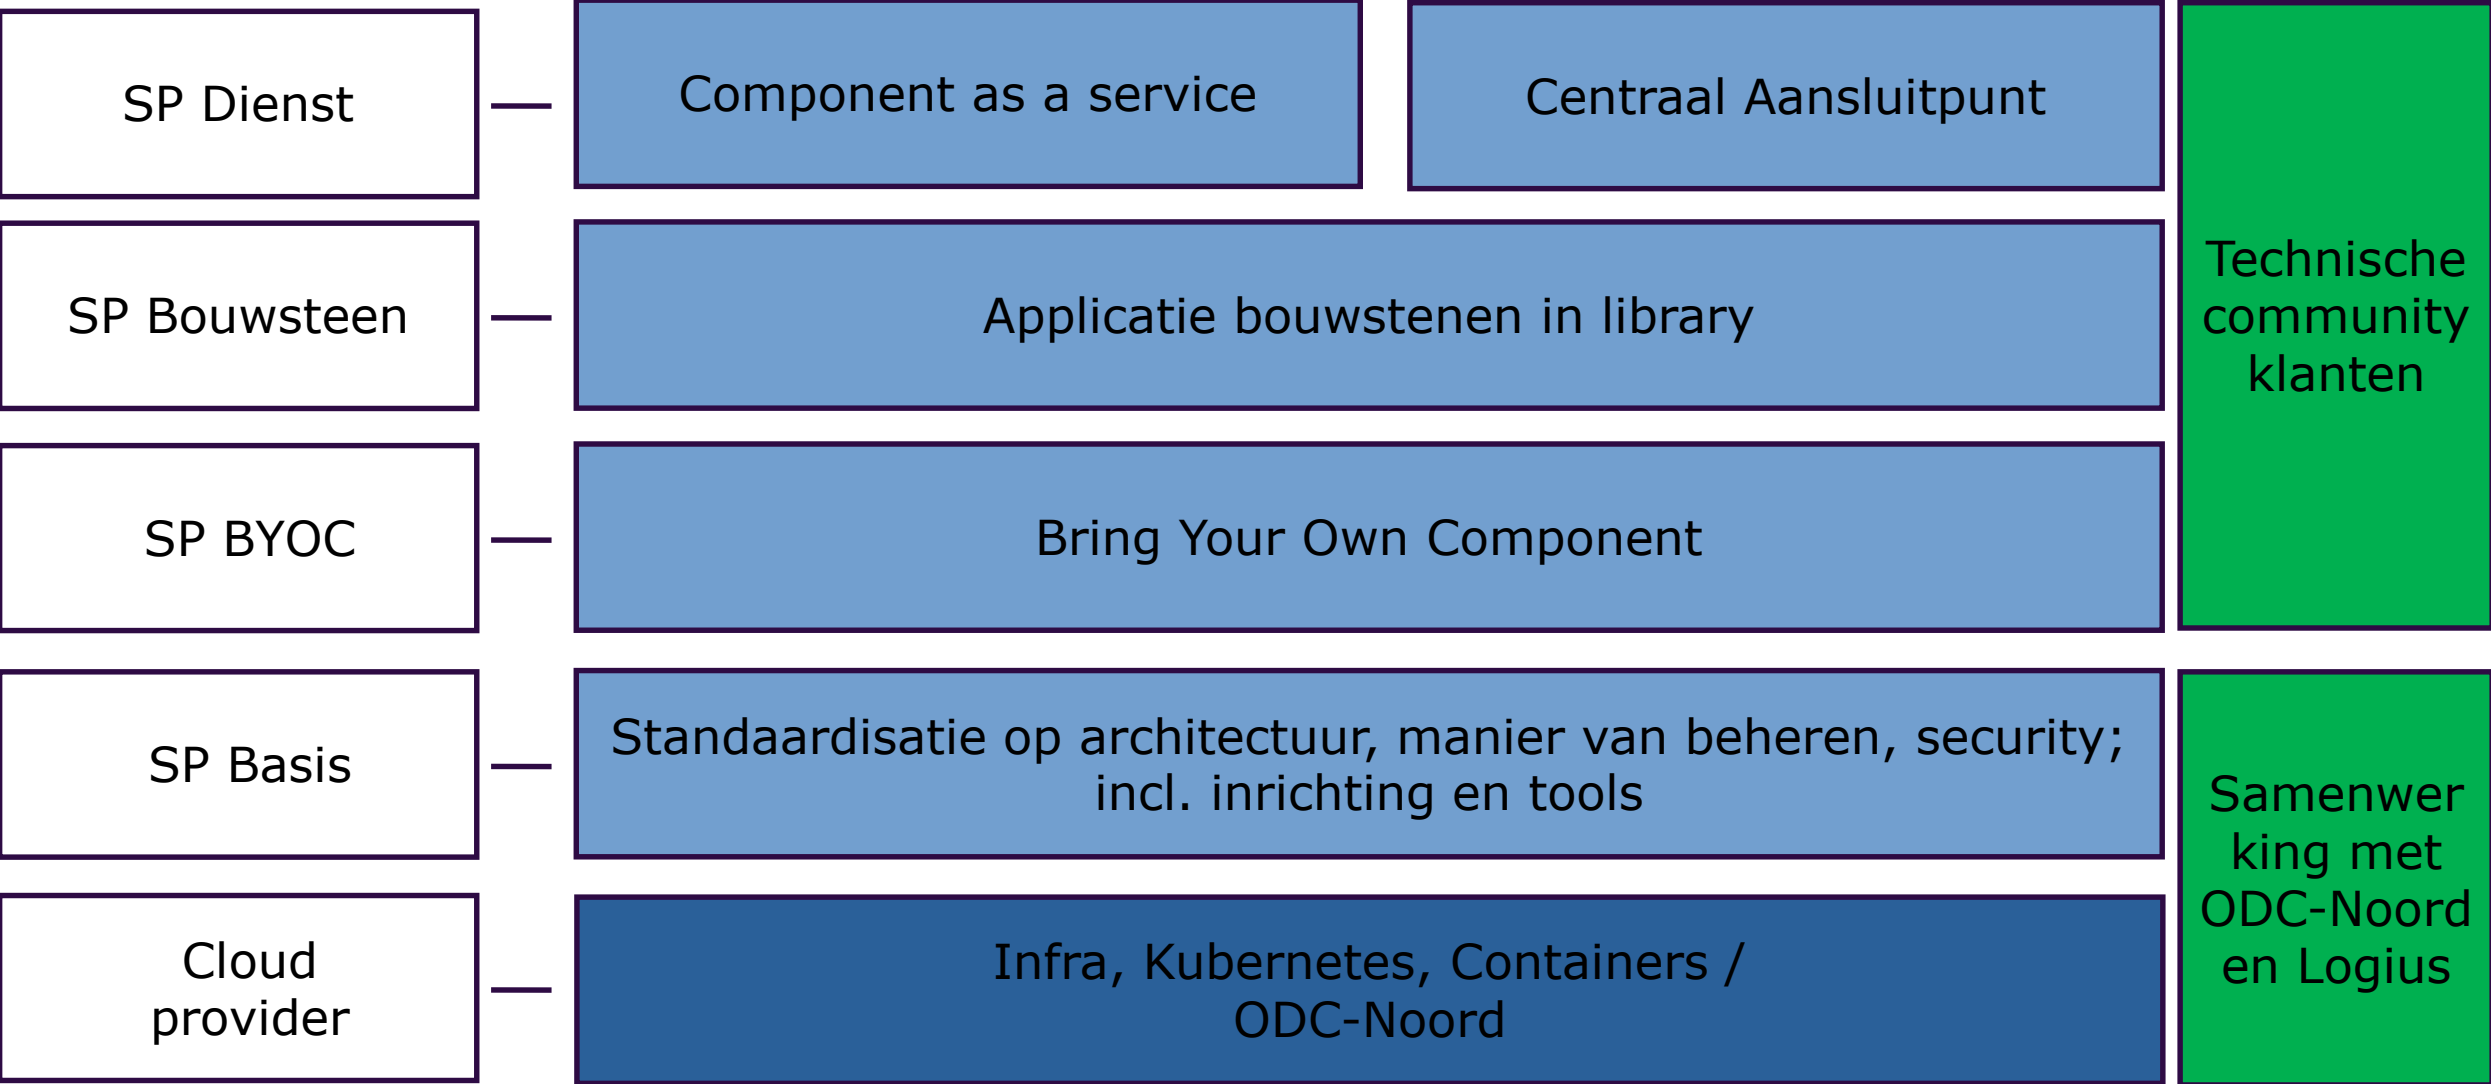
SP Dienst

Component as a service

Centraal Aansluitpunt

SP Bouwsteen

Applicatie bouwstenen in library

SP BYOC

Bring Your Own Component

Technische community klanten

SP Basis

Standaardisatie op architectuur, manier van beheren, security; incl. inrichting en tools

Cloud provider

Infra, Kubernetes, Containers / ODC-Noord

Samenwer king met ODC-Noord en Logius